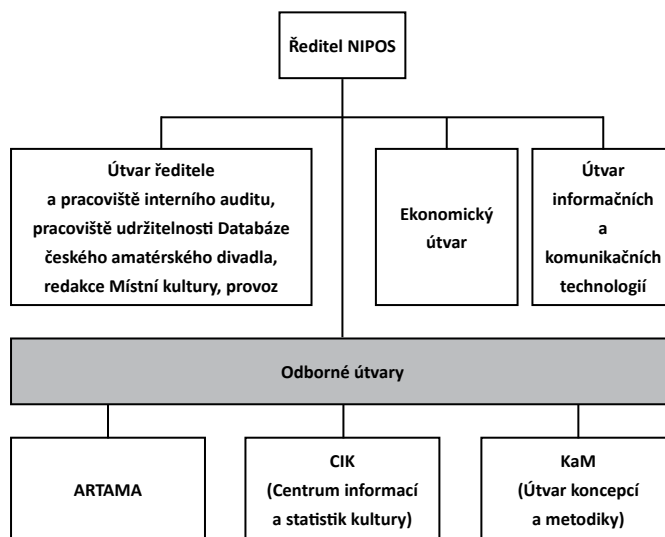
Ředitel NIPOS

Útvar ředitele a pracoviště interního auditu, pracoviště udržitelnosti Databáze českého amatérského divadla, redakce Místní kultury, provoz

Ekonomický útvar

Útvar informačních a komunikačních technologií

Odborné útvary

ARTAMA

CIK (Centrum informací a statistik kultury)

KaM (Útvar koncepcí a metodiky)